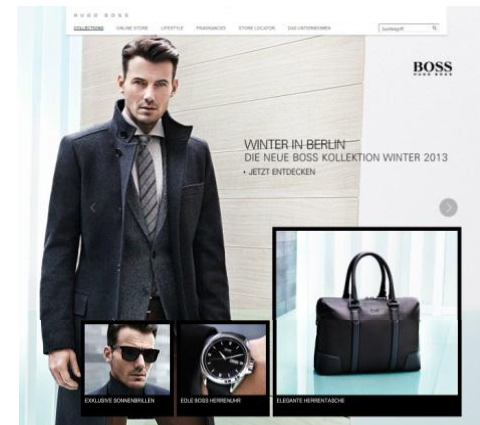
HUGO BOSS

COLLECTIONS ONLINE STORE LIFESTYLE FRAGRANCES STORE LOCATOR DAS UNTERNEHMEN Suchbegriff

BOSS
HUGO BOSS

WINTER IN BERLIN
DIE NEUE BOSS KOLLEKTION WINTER 2013
• JETZT ENTDECKEN

EXKLUSIVE SONNENBRILLEN
EDLE BOSS HERRENUHR
ELEGANTE HERRENTASCHE